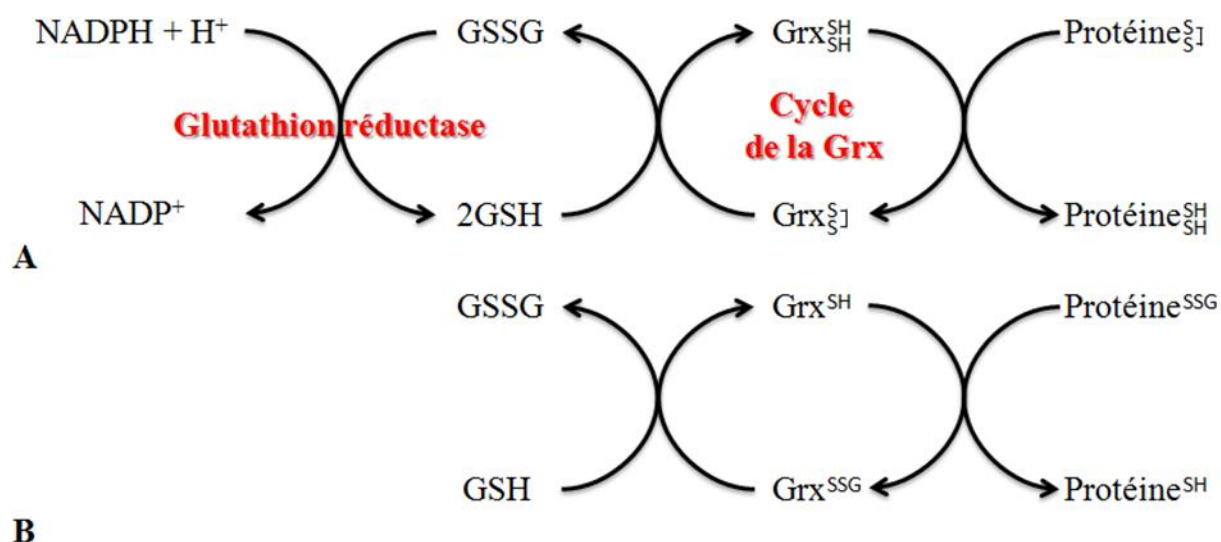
NADPH + H$^+$

GSSG

$Grx^{SH}_{SH}$

$Protéine^{S}_{S}]$

Glutathion réductase

Cycle de la Grx

NADP$^+$

2GSH

$Grx^{S}_{S}]$

$Protéine^{SH}_{SH}$

A

GSSG

$Grx^{SH}$

$Protéine^{SSG}$

GSH

$Grx^{SSG}$

$Protéine^{SH}$

B